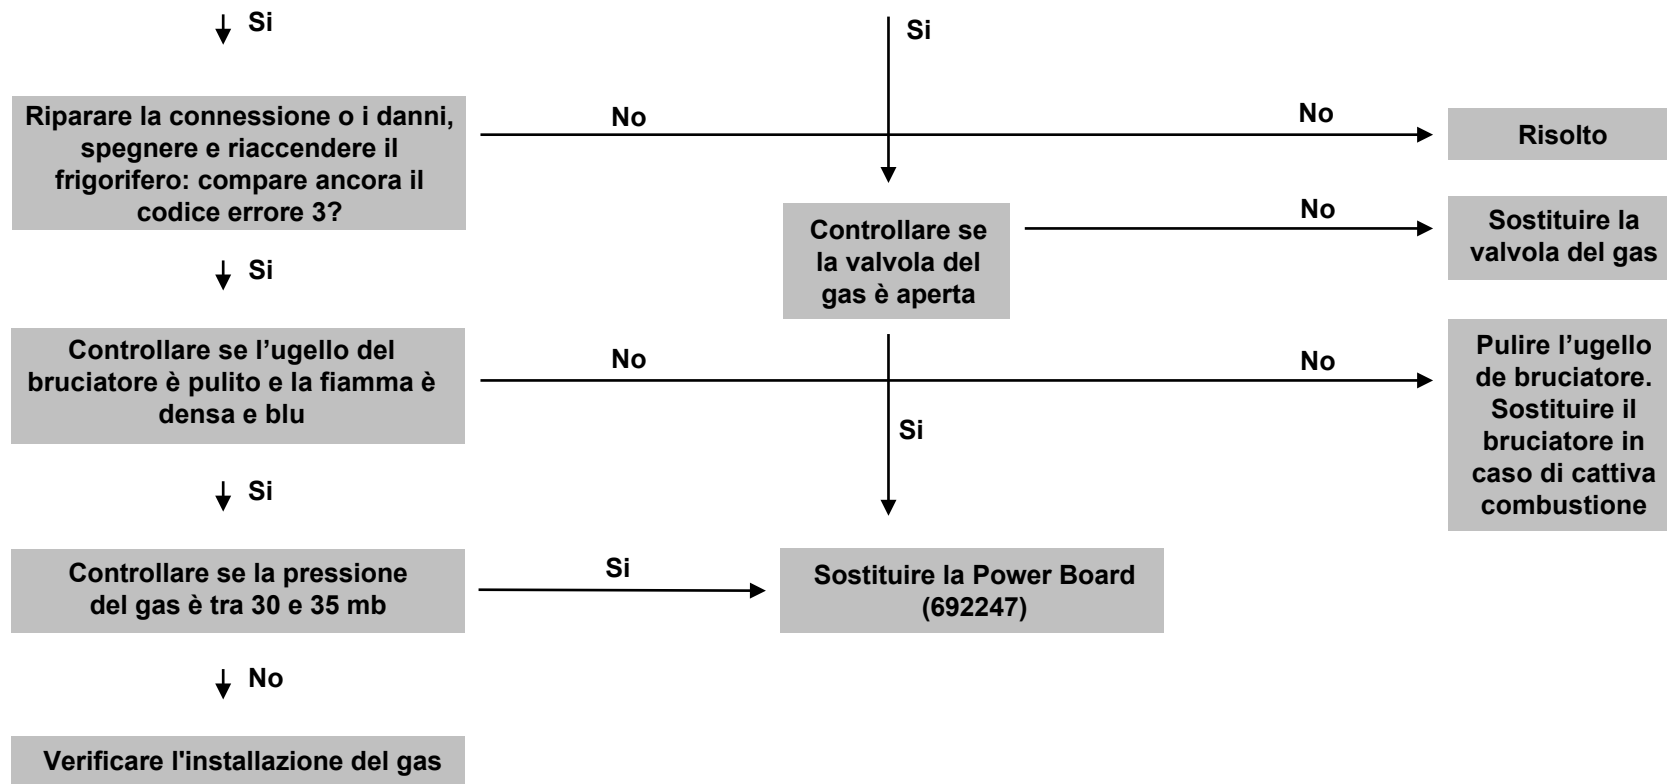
Si

Si

Riparare la connessione o i danni, spegnere e riaccendere il frigorifero: compare ancora il codice errore 3?

No

No

Risolto

Si

Controllare se la valvola del gas è aperta

No

Sostituire la valvola del gas

Controllare se l'ugello del bruciatore è pulito e la fiamma è densa e blu

No

No

Pulire l'ugello de bruciatore. Sostituire il bruciatore in caso di cattiva combustione

Si

Si

Controllare se la pressione del gas è tra 30 e 35 mb

Si

Sostituire la Power Board (692247)

No

Verificare l'installazione del gas